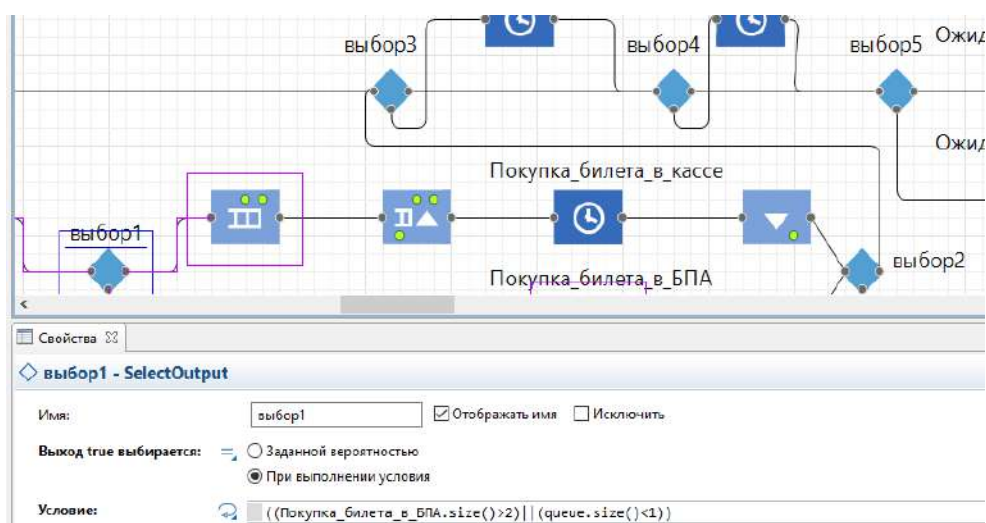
выбор3

выбор4

выбор5

Ожид

Ожид

Покупка_билета_в_кассе

выбор1

Покупка_билета_в_БПА

выбор2

Свойства

выбор1 - SelectOutput

Имя: выбор1 Отображать имя Исключить

Выход true выбирается: Заданной вероятностью

При выполнении условия

Условие: ((Покупка_билета_в_БПА.size()>2)||(queue.size()<1))